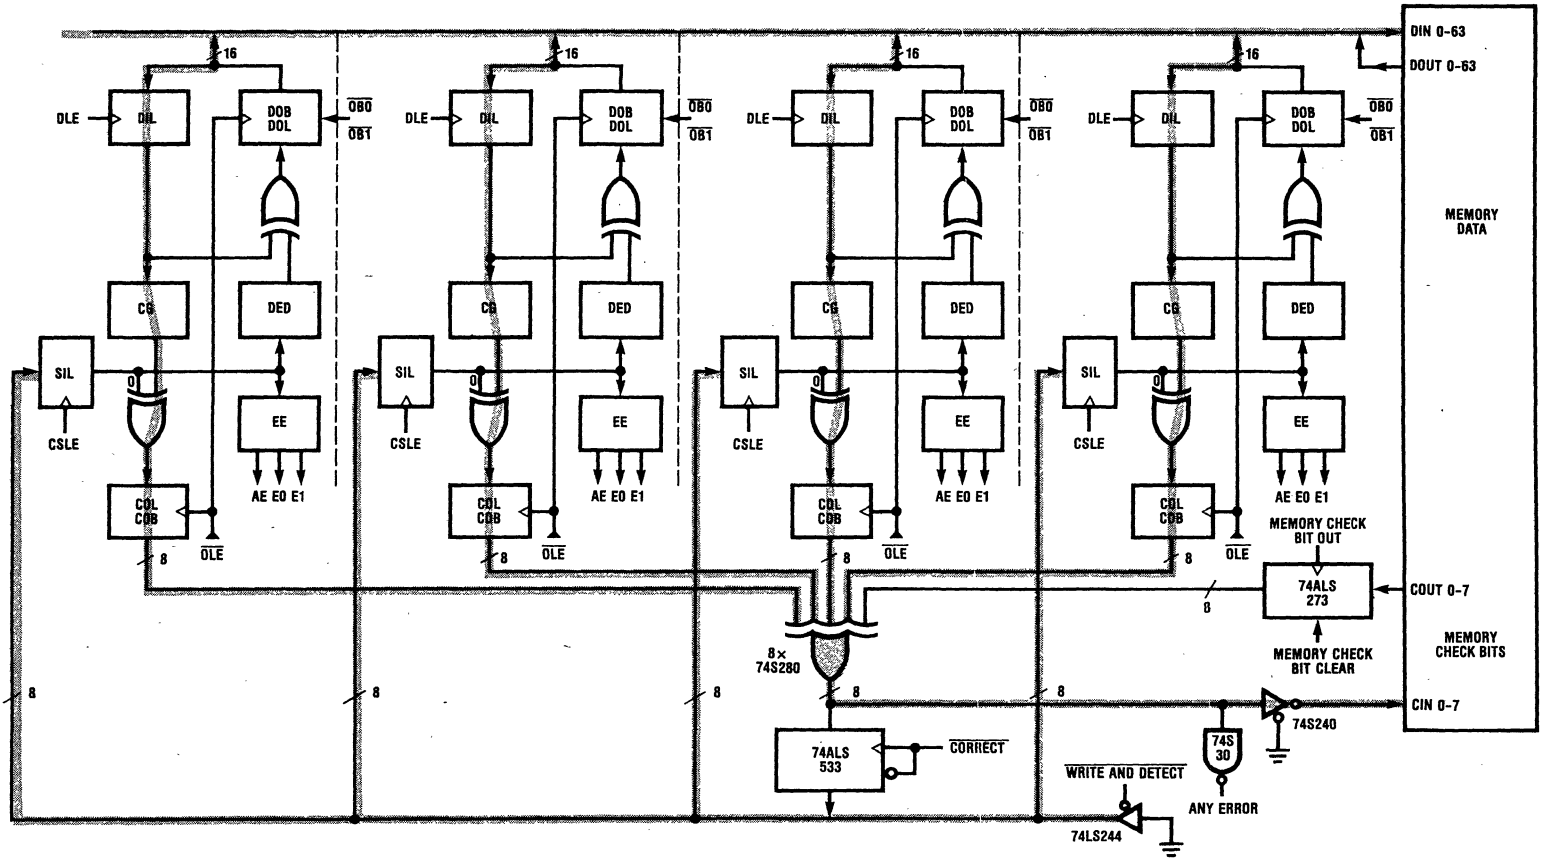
16
DLE
DIL
DOB
DOL
$\overline{OB0}$
$\overline{OB1}$
CG
DED
SIL
0
EE
CSLE
AE E0 E1
COL
COB
$\overline{OLE}$
8

16
DLE
DIL
DOB
DOL
$\overline{OB0}$
$\overline{OB1}$
CG
DED
SIL
0
EE
CSLE
AE E0 E1
COL
COB
$\overline{OLE}$
8

16
DLE
DIL
DOB
DOL
$\overline{OB0}$
$\overline{OB1}$
CG
DED
SIL
0
EE
CSLE
AE E0 E1
COL
COB
$\overline{OLE}$
8

16
DLE
DIL
DOB
DOL
$\overline{OB0}$
$\overline{OB1}$
CG
DED
SIL
0
EE
CSLE
AE E0 E1
COL
COB
$\overline{OLE}$
8

DIN 0-63
DOUT 0-63
MEMORY DATA
MEMORY CHECK BIT OUT
74ALS 273
COUT 0-7
MEMORY CHECK BIT CLEAR
MEMORY CHECK BITS
8
8× 74S280
8
8
8
8
8
74ALS 533
$\overline{CORRECT}$
74S 30
ANY ERROR
74S240
CIN 0-7
$\overline{WRITE AND DETECT}$
74LS244